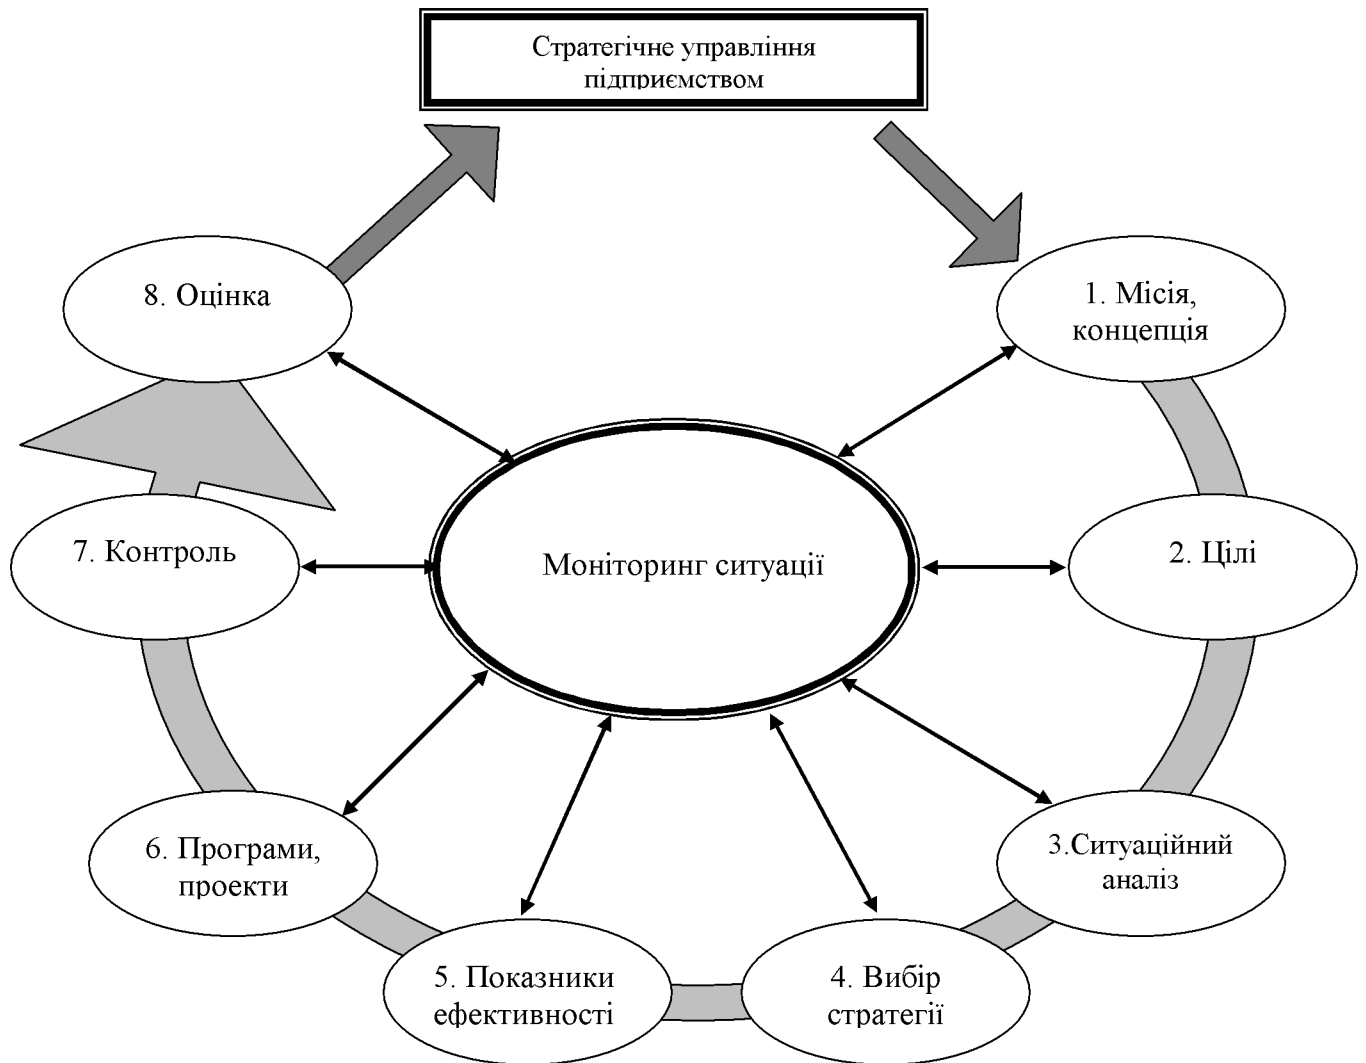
Стратегічне управління підприємством

8. Оцінка

1. Місія, концепція

Моніторинг ситуації

7. Контроль

2. Цілі

6. Програми, проекти

3.Ситуаційний аналіз

5. Показники ефективності

4. Вибір стратегії